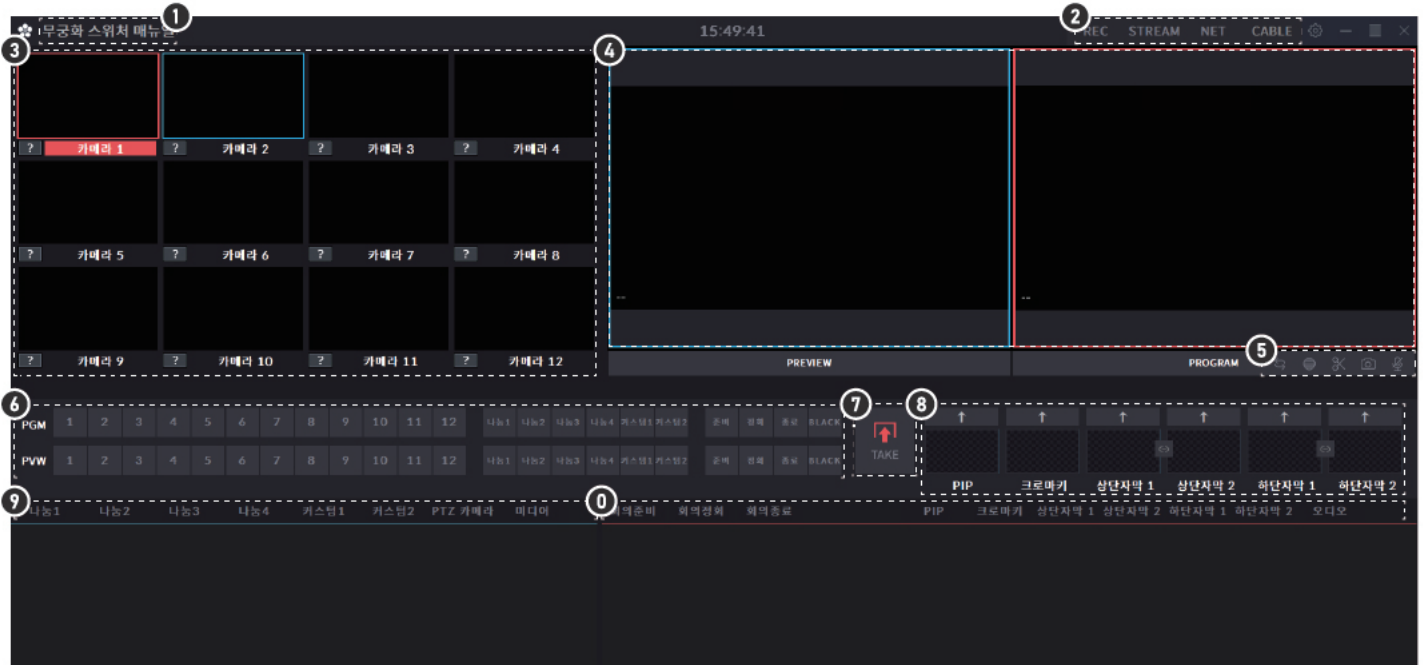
1 무궁화 스위처 매뉴얼
15:49:41
2 REC STREAM NET CABLE

3
? 카메라 1
? 카메라 2
? 카메라 3
? 카메라 4
? 카메라 5
? 카메라 6
? 카메라 7
? 카메라 8
? 카메라 9
? 카메라 10
? 카메라 11
? 카메라 12

4
PREVIEW
PROGRAM
5

6
PGM 1 2 3 4 5 6 7 8 9 10 11 12 나눔1 나눔2 나눔3 나눔4 커스텀1 커스텀2 준비 정회 종료 BLACK
PVW 1 2 3 4 5 6 7 8 9 10 11 12 나눔1 나눔2 나눔3 나눔4 커스텀1 커스텀2 준비 정회 종료 BLACK

7 TAKE

8
PIP 크로마키 상단자막 1 상단자막 2 하단자막 1 하단자막 2

9 나눔1 나눔2 나눔3 나눔4 커스텀1 커스텀2 PTZ 카메라 미디어

0 회의준비 회의정회 회의종료 PIP 크로마키 상단자막 1 상단자막 2 하단자막 1 하단자막 2 오디오